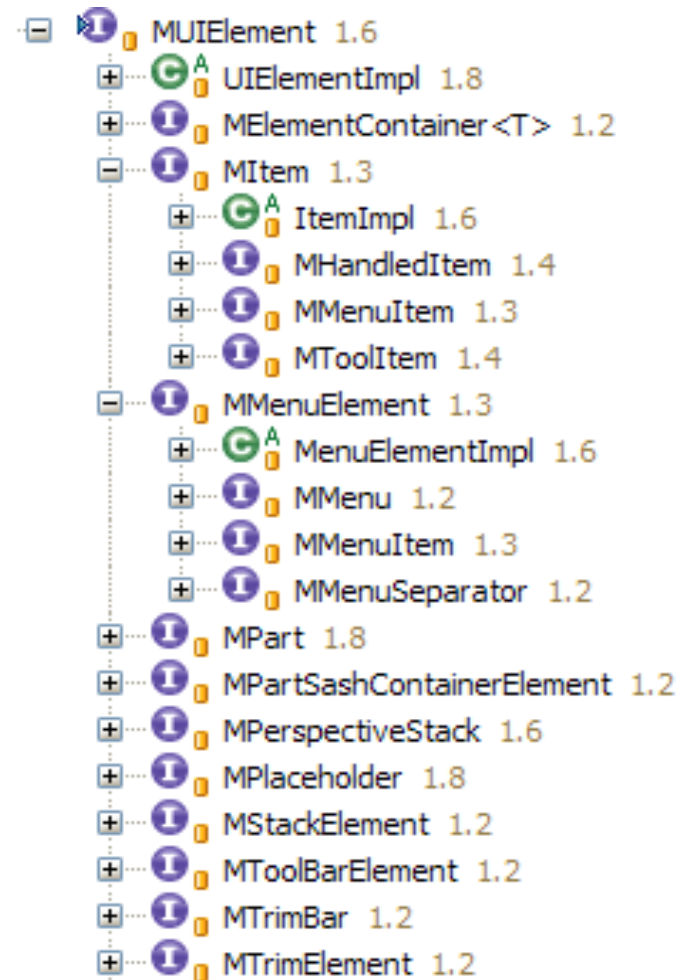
MUIElement 1.6
UIElementImpl 1.8
MElementContainer<T> 1.2
MItem 1.3
ItemImpl 1.6
MHandledItem 1.4
MMenuItem 1.3
MToolItem 1.4
MMenuElement 1.3
MenuElementImpl 1.6
MMenu 1.2
MMenuItem 1.3
MMenuSeparator 1.2
MPart 1.8
MPartSashContainerElement 1.2
MPerspectiveStack 1.6
MPlaceholder 1.8
MStackElement 1.2
MToolBarElement 1.2
MTrimBar 1.2
MTrimElement 1.2